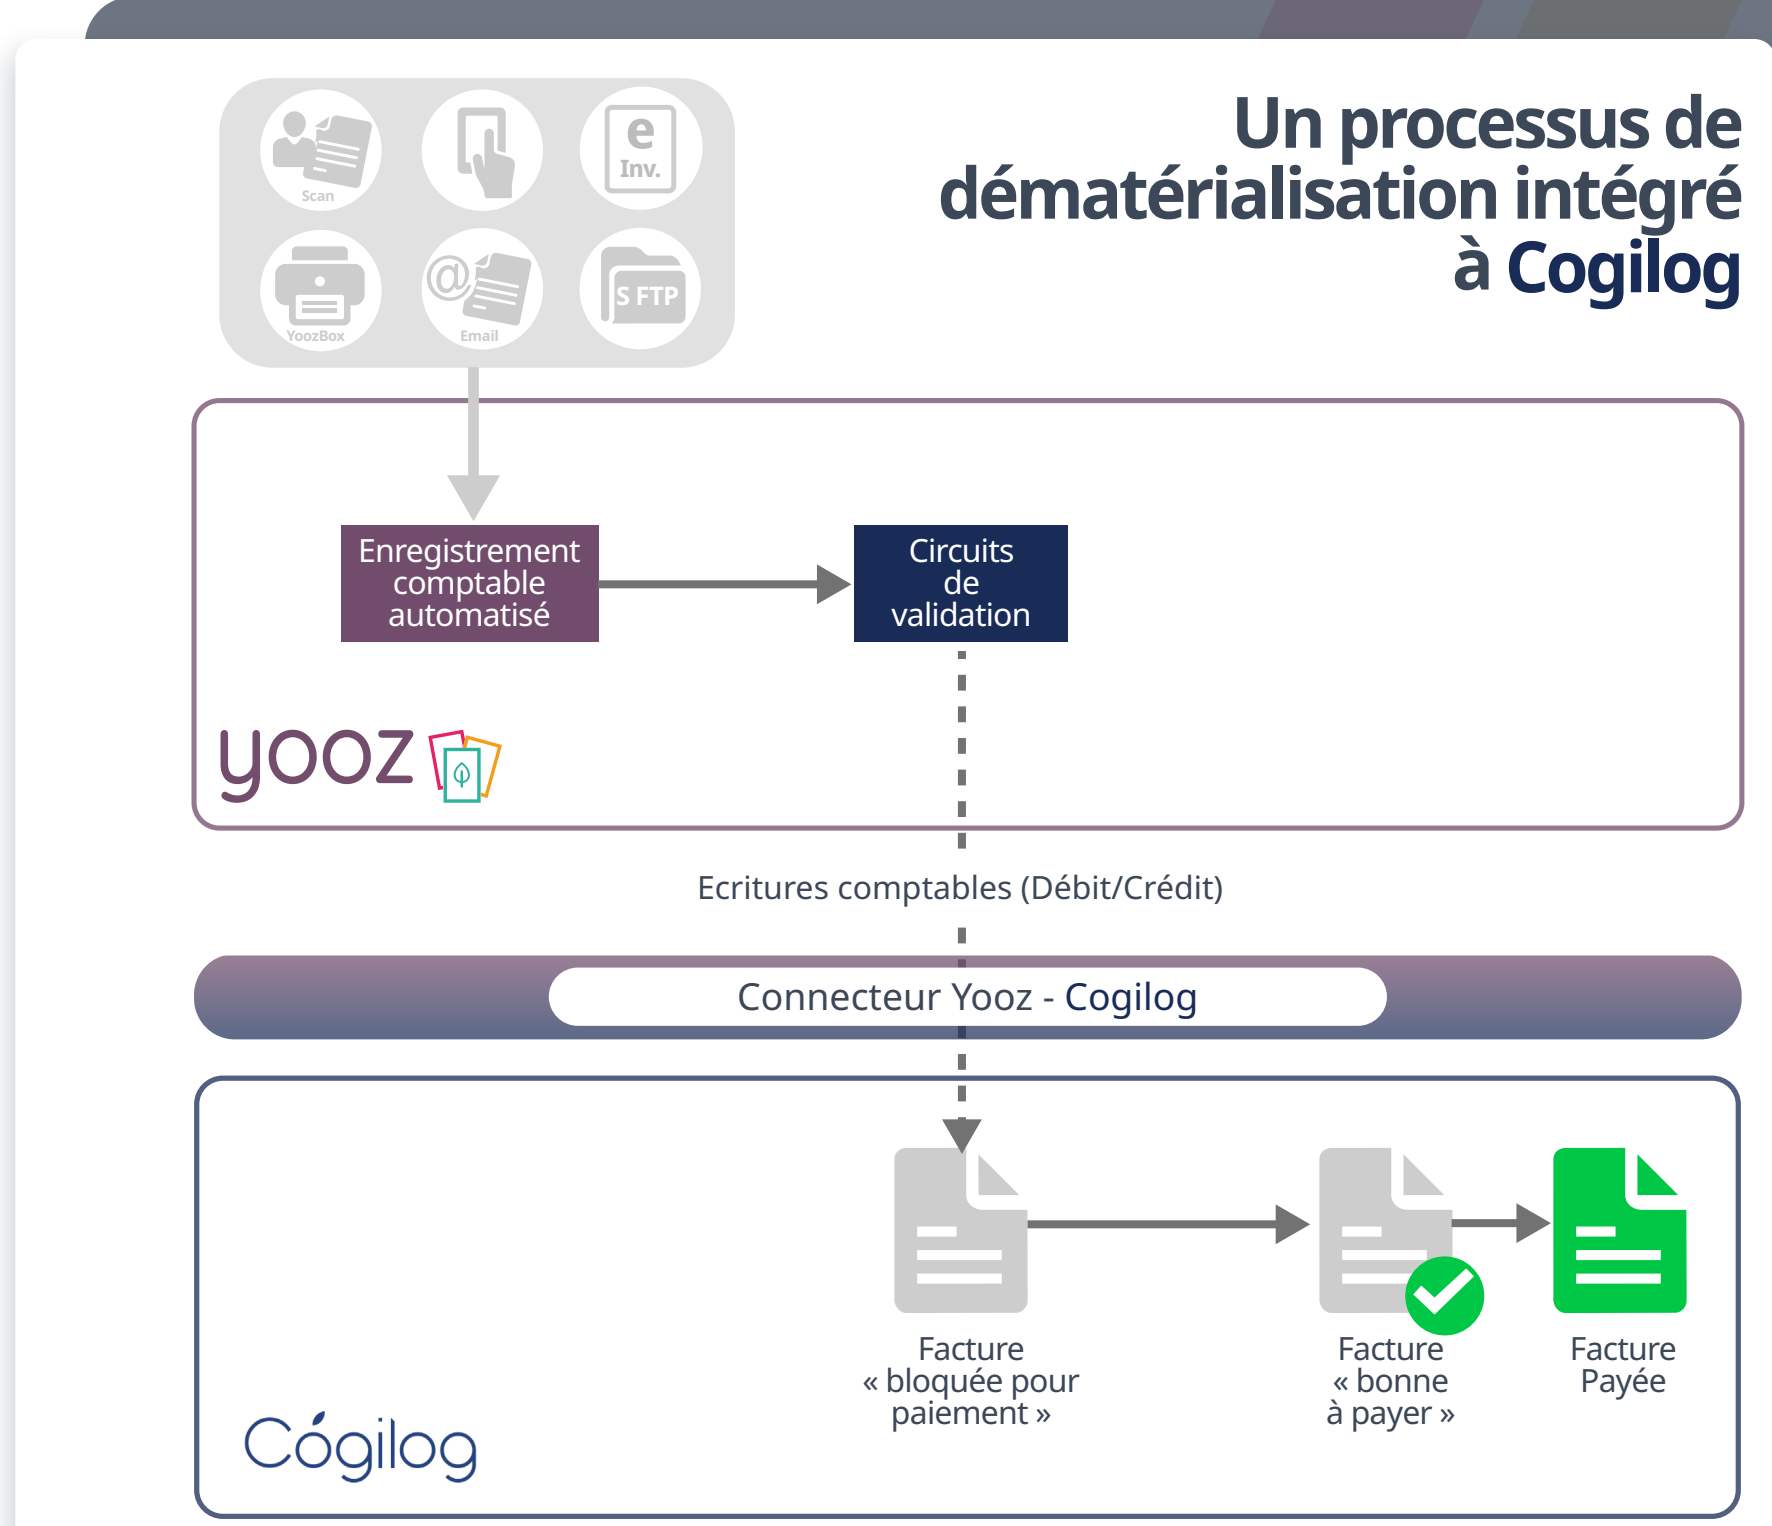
Scan

e Inv.

YoozBox

Email

S FTP

Un processus de dématérialisation intégré à Cogilog

Enregistrement comptable automatisé

Circuits de validation

yooz

Ecritures comptables (Débit/Crédit)

Connecteur Yooz - Cogilog

Facture « bloquée pour paiement »

Facture « bonne à payer »

Facture Payée

Cógilog